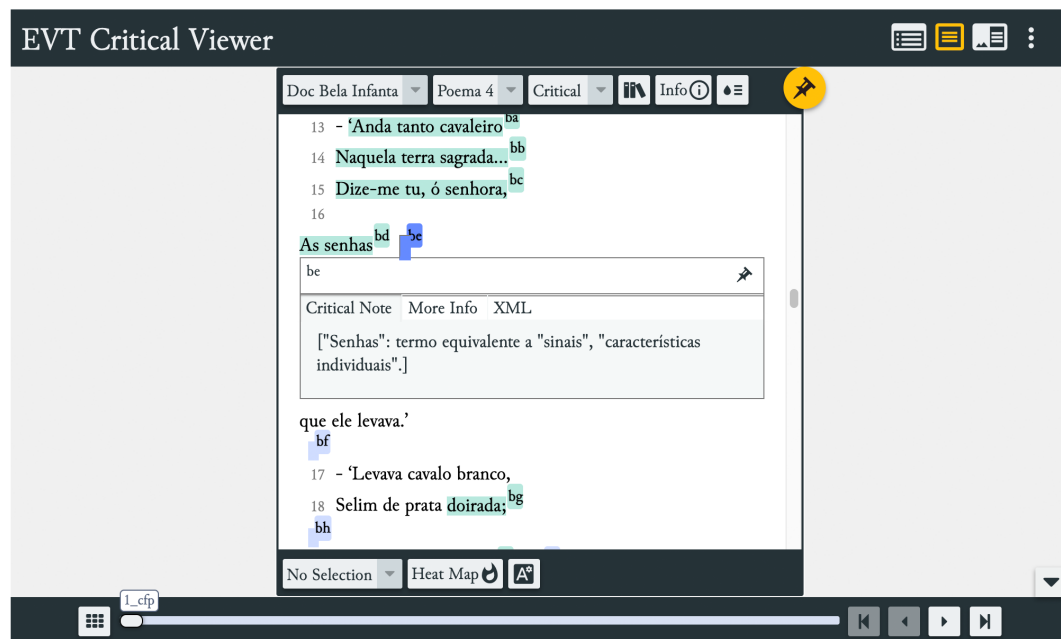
EVT Critical Viewer

Doc Bela Infanta | Poema 4 | Critical | Info

13 - ‘Anda tanto cavaleiro ba
14 Naquela terra sagrada... bb
15 Dize-me tu, ó senhora, bc
16
As senhas bd be

be

Critical Note | More Info | XML

["Senhas": termo equivalente a "sinais", "características individuais".]

que ele levava.’
bf
17 - ‘Levava cavalo branco,
18 Selim de prata doirada; bg
bh

No Selection | Heat Map

1_cfp